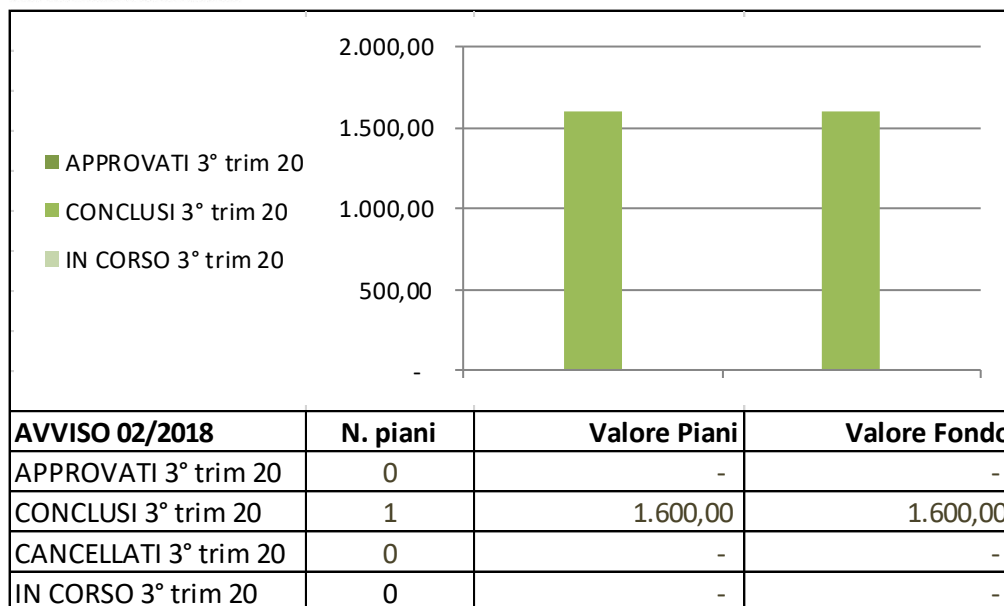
APPROVATI 3° trim 20
CONCLUSI 3° trim 20
IN CORSO 3° trim 20

2.000,00
1.500,00
1.000,00
500,00
-

| AVVISO 02/2018 | N. piani | Valore Piani | Valore Fondo |
|---|---|---|---|
| APPROVATI 3° trim 20 | 0 | - | - |
| CONCLUSI 3° trim 20 | 1 | 1.600,00 | 1.600,00 |
| CANCELLATI 3° trim 20 | 0 | - | - |
| IN CORSO 3° trim 20 | 0 | - | - |